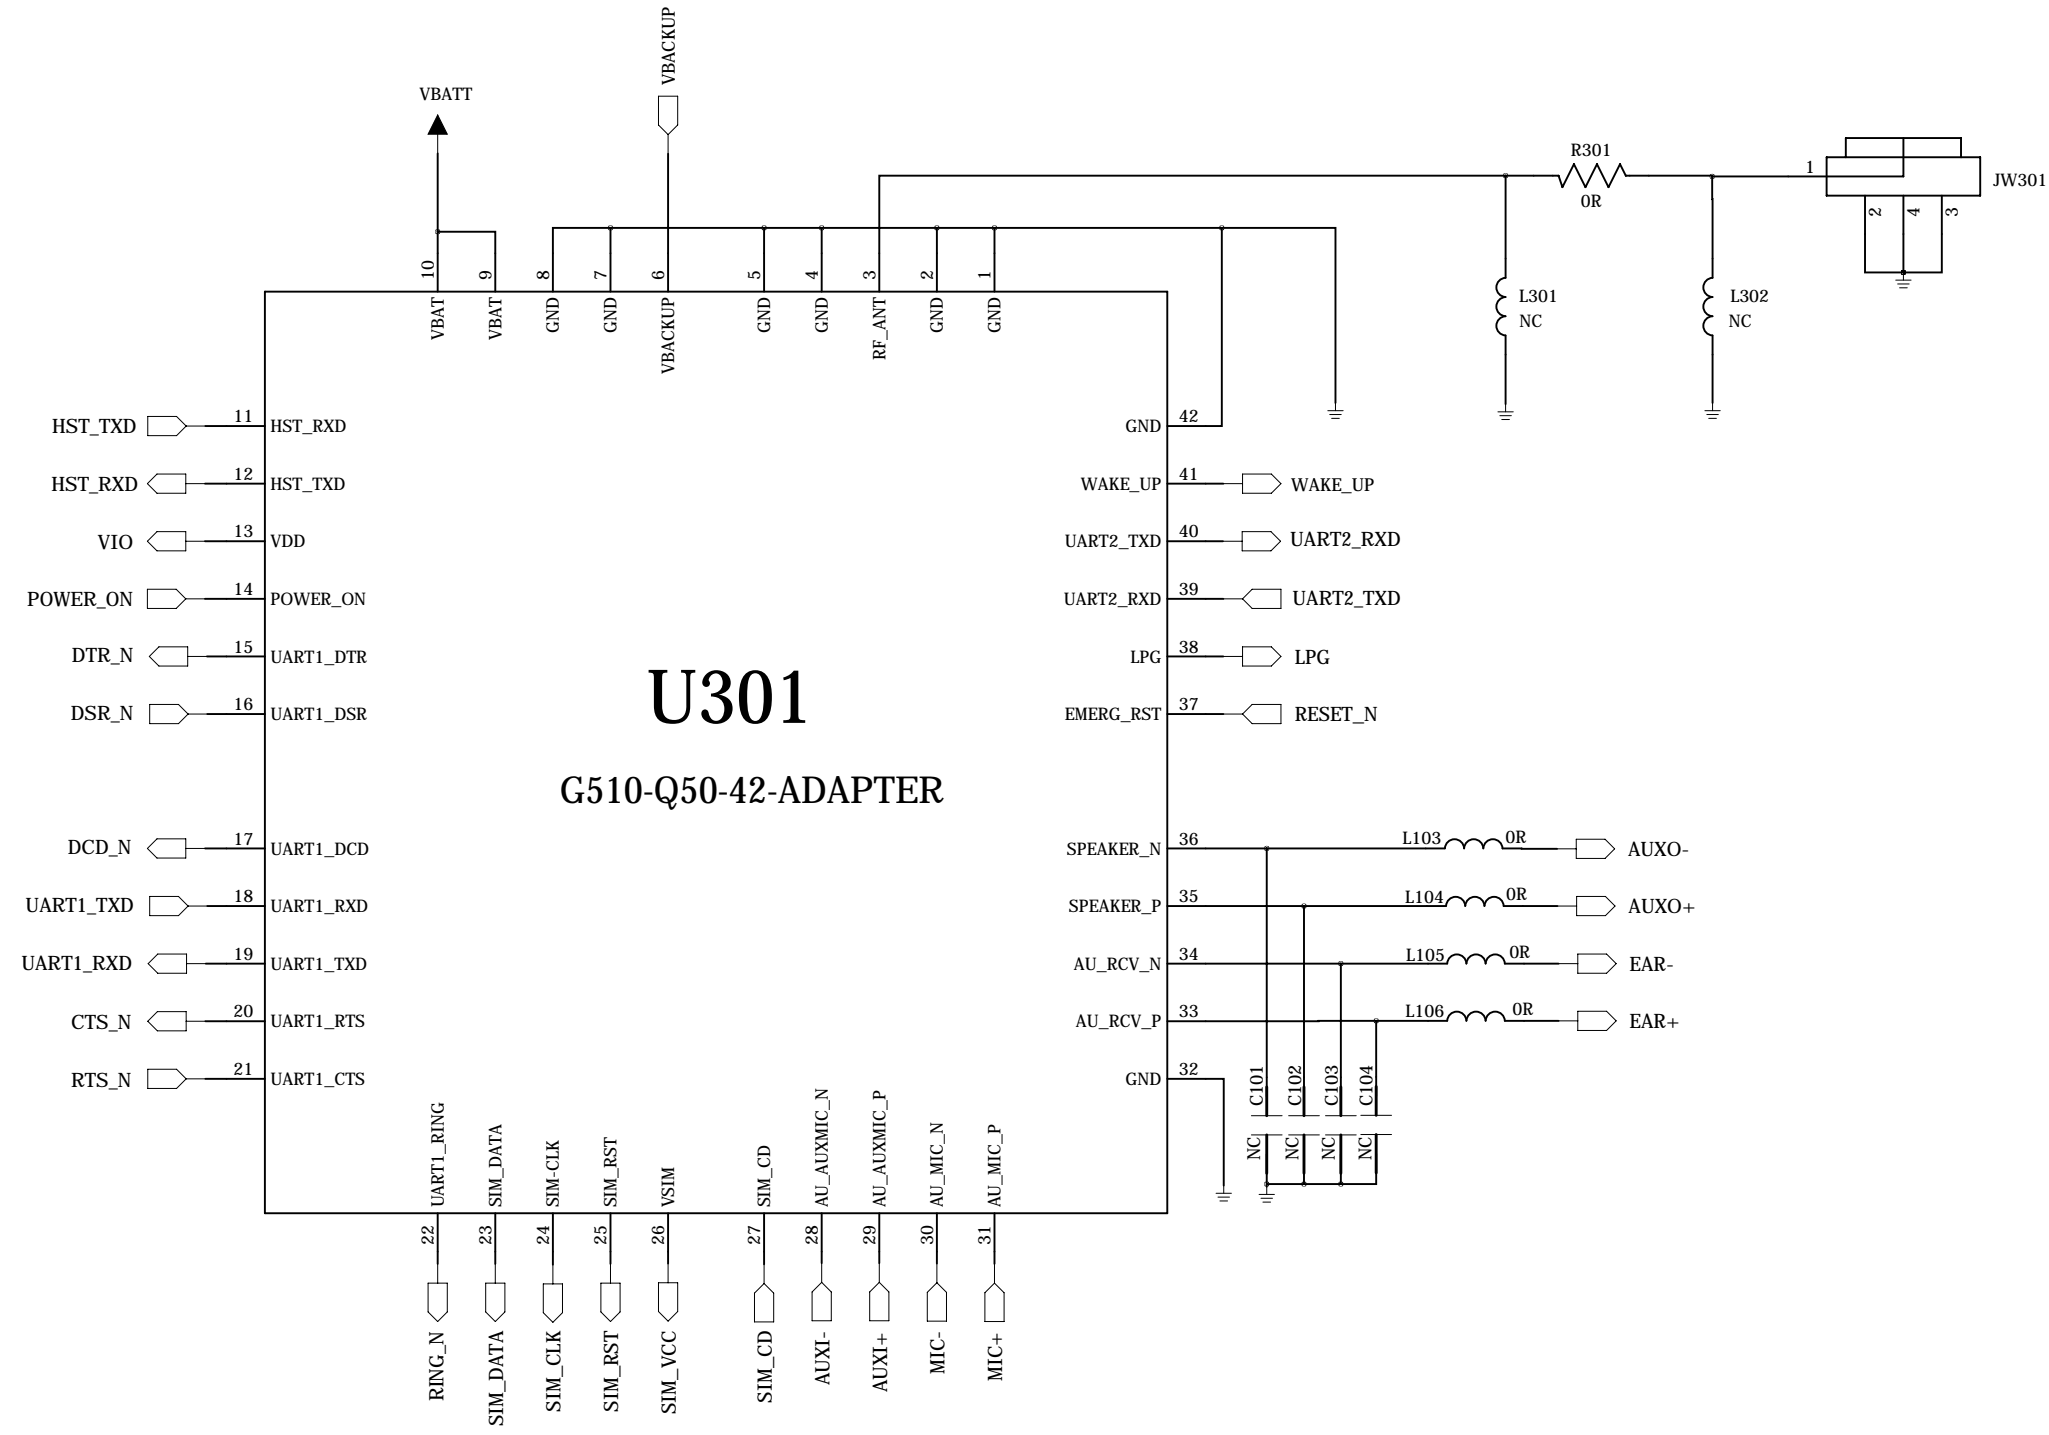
VBACKUP
VBATT
R301
0R
JW301
1
2
4
3
10
9
8
7
6
5
4
3
2
1
VBAT
VBAT
GND
GND
VBACKUP
GND
GND
RF_ANT
GND
GND
L301
NC
L302
NC

HST_TXD 11 HST_RXD
HST_RXD 12 HST_TXD
VIO 13 VDD
POWER_ON 14 POWER_ON
DTR_N 15 UART1_DTR
DSR_N 16 UART1_DSR
DCD_N 17 UART1_DCD
UART1_TXD 18 UART1_RXD
UART1_RXD 19 UART1_TXD
CTS_N 20 UART1_RTS
RTS_N 21 UART1_CTS

GND 42
WAKE_UP 41 WAKE_UP
UART2_TXD 40 UART2_RXD
UART2_RXD 39 UART2_TXD
LPG 38 LPG
EMERG_RST 37 RESET_N

U301

G510-Q50-42-ADAPTER

SPEAKER_N 36 L103 0R AUXO-
SPEAKER_P 35 L104 0R AUXO+
AU_RCV_N 34 L105 0R EAR-
AU_RCV_P 33 L106 0R EAR+
GND 32
C101 NC
C102 NC
C103 NC
C104 NC

UART1_RING 22 RING_N
SIM_DATA 23 SIM_DATA
SIM-CLK 24 SIM_CLK
SIM_RST 25 SIM_RST
VSIM 26 SIM_VCC
SIM_CD 27 SIM_CD
AU_AUXMIC_N 28 AUXI-
AU_AUXMIC_P 29 AUXI+
AU_MIC_N 30 MIC-
AU_MIC_P 31 MIC+